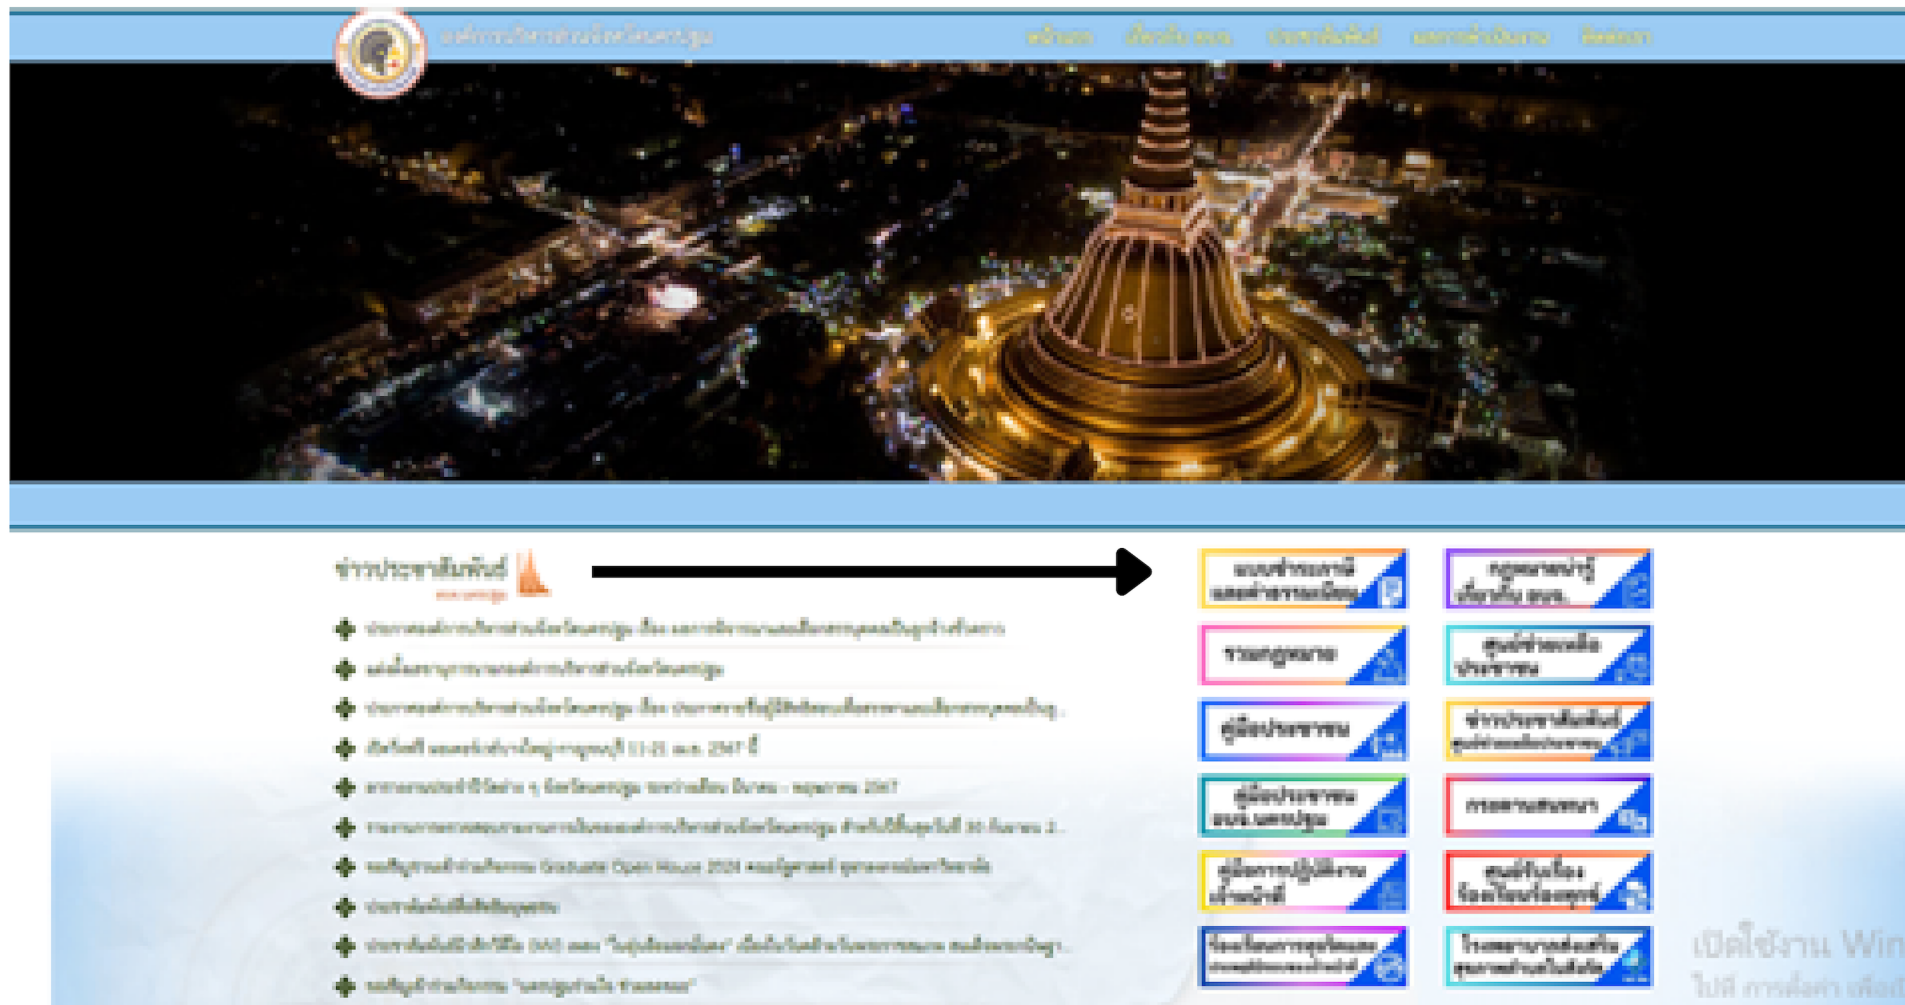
องค์การบริหารส่วนจังหวัดนครปฐม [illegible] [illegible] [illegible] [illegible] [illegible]

ข่าวประชาสัมพันธ์

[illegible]

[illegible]

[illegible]

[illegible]

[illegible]

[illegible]

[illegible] Graduate Open House 2024 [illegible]

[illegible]

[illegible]

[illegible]

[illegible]

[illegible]

รวมกฎหมาย

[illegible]

คู่มือประชาชน

ข่าวประชาสัมพันธ์

คู่มือประชาชน อบจ.นครปฐม

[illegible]

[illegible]

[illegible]

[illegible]

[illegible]

เปิดใช้งาน Win

ไปที่ การตั้งค่า เพื่อ